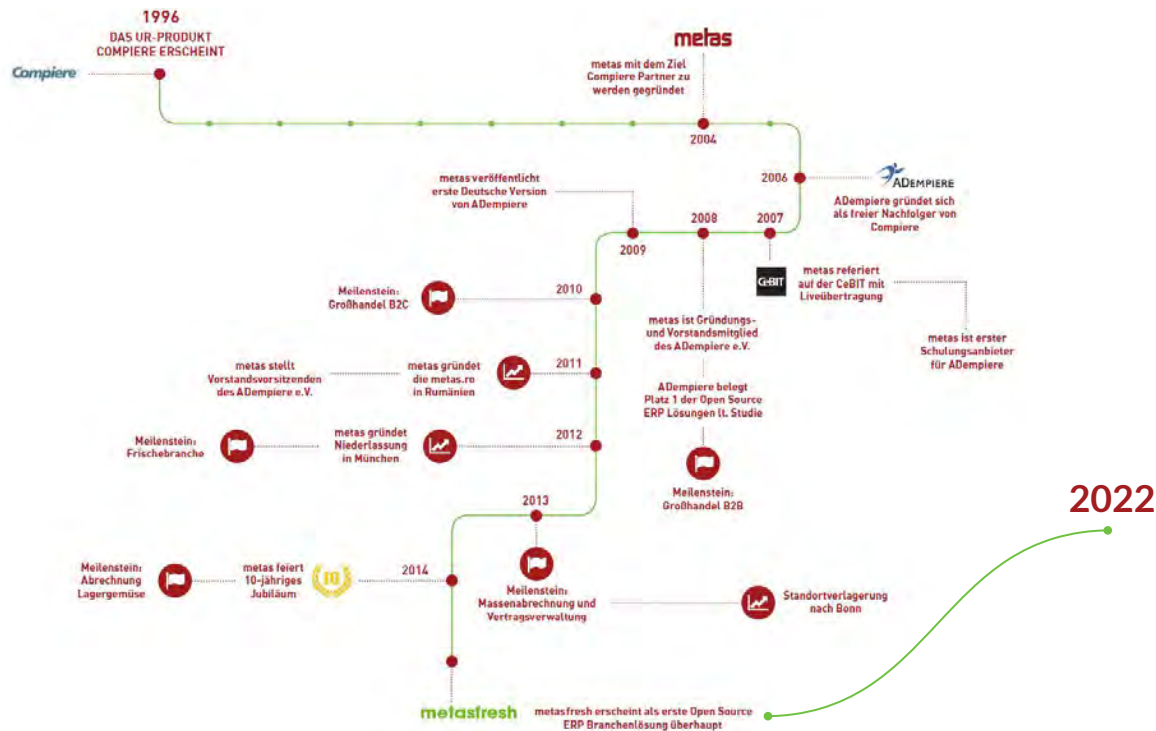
1996
DAS UR-PRODUKT
COMPIERE ERSCHEINT

Compiere

metas

metas mit dem Ziel Compiere Partner zu werden gegründet

2004

2006

ADEMPIERE

ADempiere gründet sich als freier Nachfolger von Compiere

metas veröffentlicht erste Deutsche Version von ADempiere

2009

2008

2007

CeBIT

metas referiert auf der CeBIT mit Liveübertragung

metas ist erster Schulungsanbieter für ADempiere

Meilenstein: Großhandel B2C

2010

metas ist Gründungs- und Vorstandsmitglied des ADempiere e.V.

metas stellt Vorstandsvorsitzenden des ADempiere e.V.

metas gründet die metas.ro in Rumänien

2011

ADempiere belegt Platz 1 der Open Source ERP Lösungen lt. Studie

Meilenstein: Frischebranche

metas gründet Niederlassung in München

2012

Meilenstein: Großhandel B2B

2013

2022

Meilenstein: Abrechnung Lagergemüse

metas feiert 10-jähriges Jubiläum

10

2014

Meilenstein: Massenabrechnung und Vertragsverwaltung

Standortverlagerung nach Bonn

metasfresh

metasfresh erscheint als erste Open Source ERP Branchenlösung überhaupt